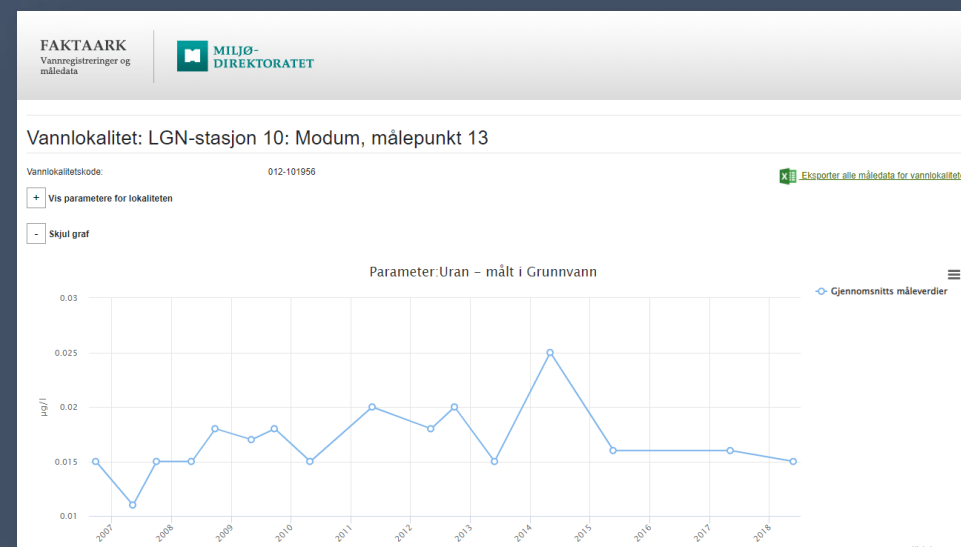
FAKTAARK
Vannregistreringer og måledata

MILJØ-
DIREKTORATET

Vannlokalitet: LGN-stasjon 10: Modum, målepunkt 13

Vannlokalitetskode: 012-101956

Eksporter alle måledata for vannlokalitet

+ Vis parametere for lokaliteten

- Skjul graf

Parameter:Uran - målt i Grunnvann

Gjennomsnitts måleverdier

µg/l

0.03
0.025
0.02
0.015
0.01

2007
2008
2009
2010
2011
2012
2013
2014
2015
2016
2017
2018